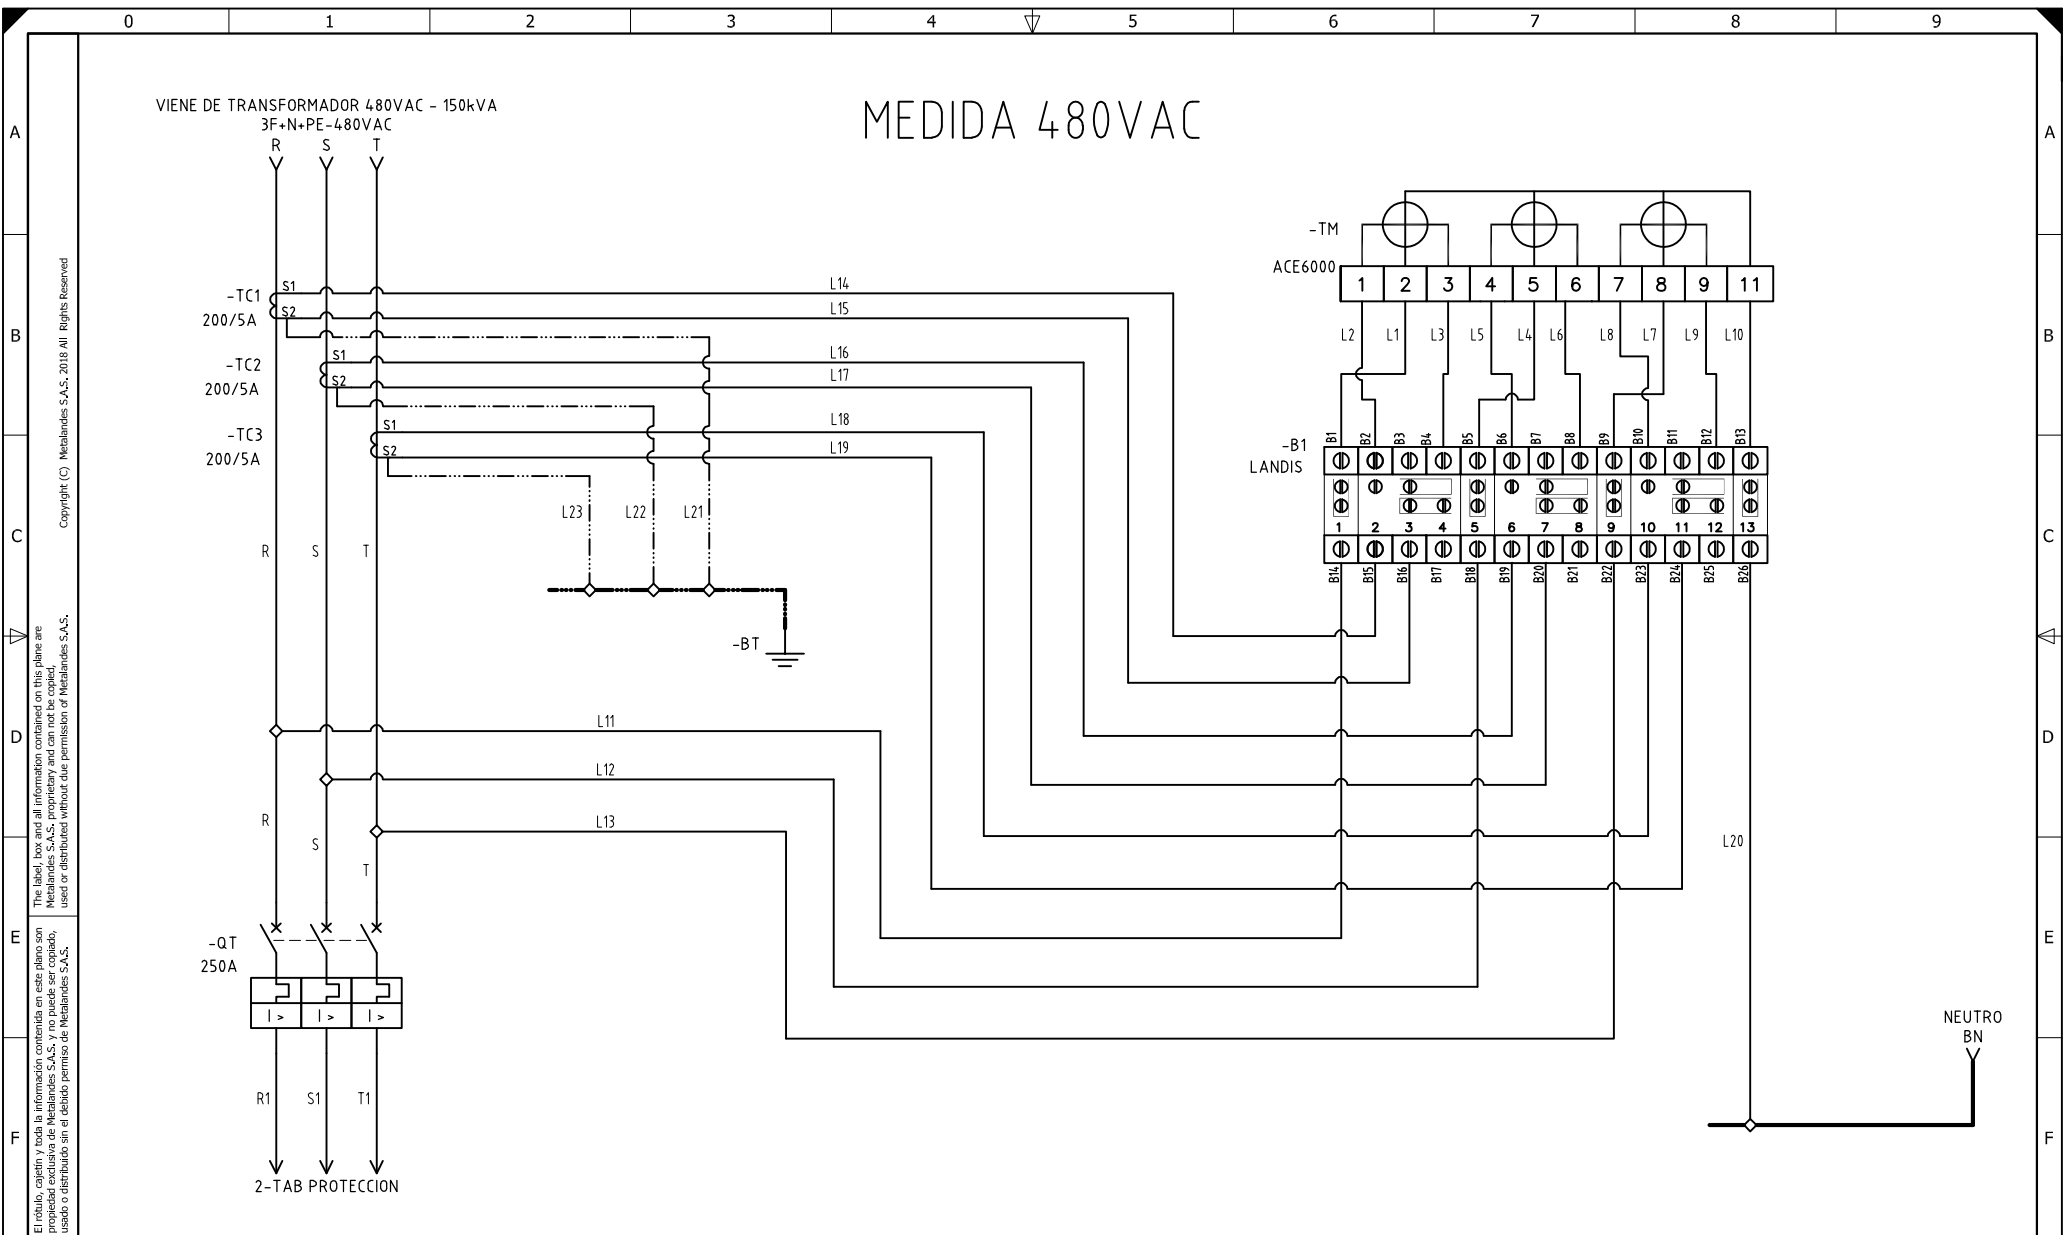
0 1 2 3 4 5 6 7 8 9

A B C D E F

MEDIDA 480VAC

VIENE DE TRANSFORMADOR 480VAC - 150kVA
3F+N+PE-480VAC
R S T

-TC1
200/5A
S1
S2

-TC2
200/5A
S1
S2

-TC3
200/5A
S1
S2

L14
L15
L16
L17
L18
L19

L23 L22 L21

-BT

R S T

L11
L12
L13

R
S
T

-QT
250A

I > I > I >

R1 S1 T1

2-TAB PROTECCION

-TM
ACE6000

| 1 | 2 | 3 | 4 | 5 | 6 | 7 | 8 | 9 | 11 |
|---|---|---|---|---|---|---|---|---|---|

L2 L1 L3 L5 L4 L6 L8 L7 L9 L10

-B1
LANDIS

B1 B2 B3 B4 B5 B6 B7 B8 B9 B10 B11 B12 B13

1 2 3 4 5 6 7 8 9 10 11 12 13

B14 B15 B16 B17 B18 B19 B20 B21 B22 B23 B24 B25 B26

L20

NEUTRO
BN

Copyright (C) Metalandes S.A.S. 2018 All Rights Reserved

The label, box and all information contained on this plane are Metalandes S.A.S. proprietary and can not be copied, used or distributed without due permission of Metalandes S.A.S.

El rótulo, cajetín y toda la información contenida en este plano son propiedad exclusiva de Metalandes S.A.S. y no puede ser copiado, usado o distribuido sin el debido permiso de Metalandes S.A.S.